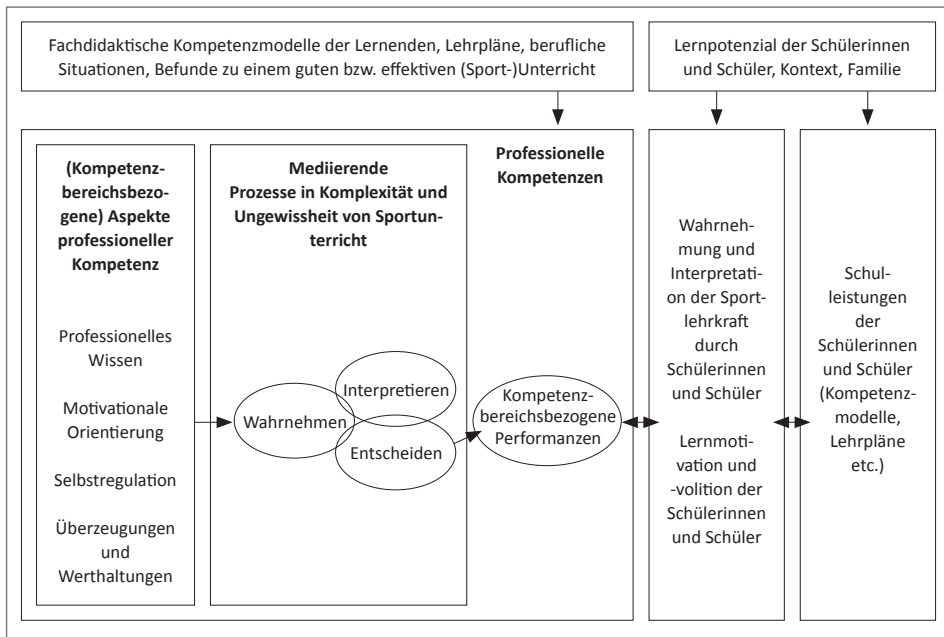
Fachdidaktische Kompetenzmodelle der Lernenden, Lehrpläne, berufliche Situationen, Befunde zu einem guten bzw. effektiven (Sport-)Unterricht

Lernpotenzial der Schülerinnen und Schüler, Kontext, Familie

Professionelle Kompetenzen

(Kompetenzbereichsbezogene) Aspekte professioneller Kompetenz

Professionelles Wissen

Motivationale Orientierung

Selbstregulation

Überzeugungen und Werthaltungen

Mediierende Prozesse in Komplexität und Ungewissheit von Sportunterricht

Interpretieren

Wahrnehmen

Entscheiden

Kompetenzbereichsbezogene Performanzen

Wahrnehmung und Interpretation der Sportlehrkraft durch Schülerinnen und Schüler

Lernmotivation und -volition der Schülerinnen und Schüler

Schulleistungen der Schülerinnen und Schüler (Kompetenzmodelle, Lehrpläne etc.)